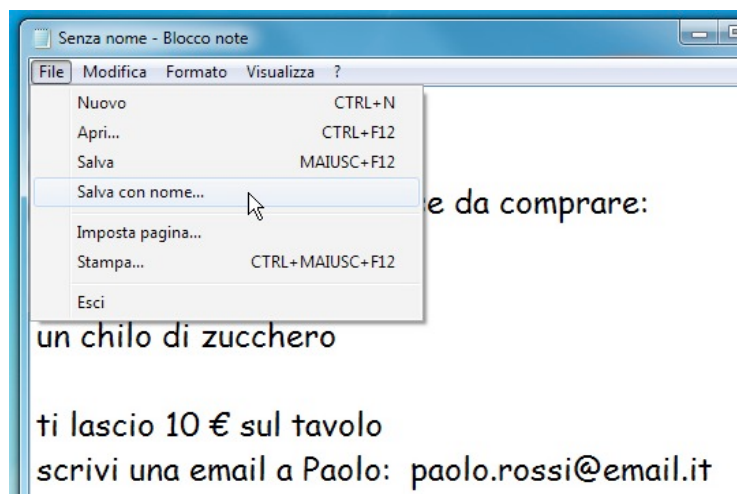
Senza nome - Blocco note

File Modifica Formato Visualizza ?

Nuovo CTRL+N
Apri... CTRL+F12
Salva MAIUSC+F12
Salva con nome...
Imposta pagina...
Stampa... CTRL+MAIUSC+F12
Esci

e da comprare:

un chilo di zucchero

ti lascio 10 € sul tavolo
scrivi una email a Paolo: paolo.rossi@email.it